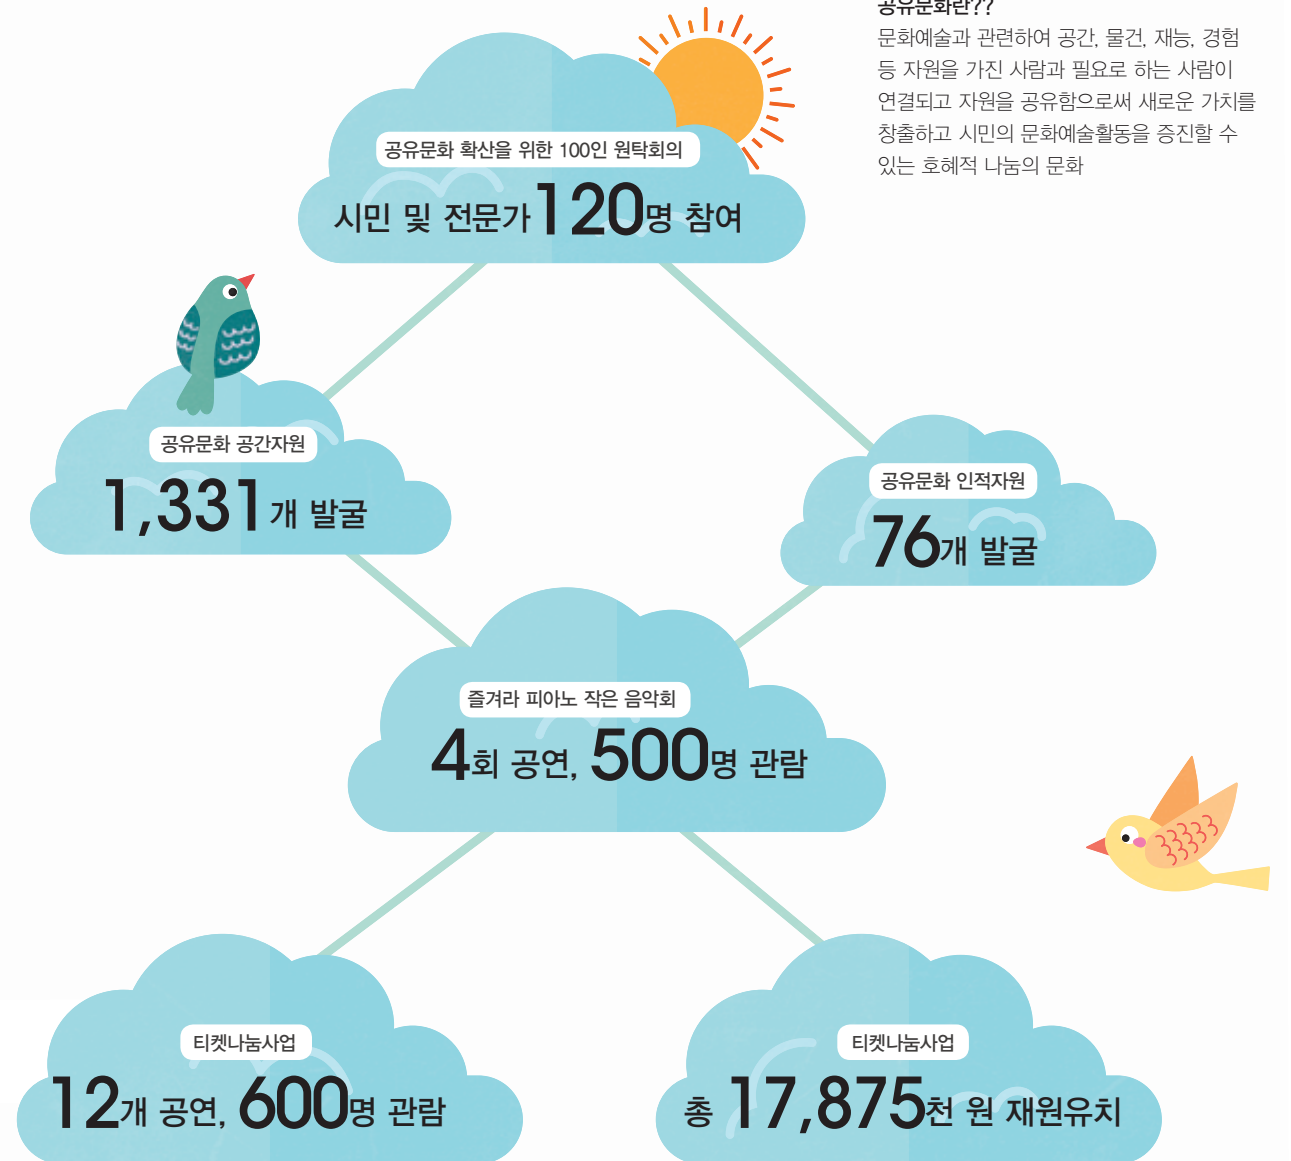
공유문화란??
문화예술과 관련하여 공간, 물건, 재능, 경험 등 자원을 가진 사람과 필요로 하는 사람이 연결되고 자원을 공유함으로써 새로운 가치를 창출하고 시민의 문화예술활동을 증진할 수 있는 호혜적 나눔의 문화

공유문화 확산을 위한 100인 원탁회의
시민 및 전문가 120명 참여

공유문화 공간자원
1,331개 발굴

공유문화 인적자원
76개 발굴

즐겨라 피아노 작은 음악회
4회 공연, 500명 관람

티켓나눔사업
12개 공연, 600명 관람

티켓나눔사업
총 17,875천 원 재원유치